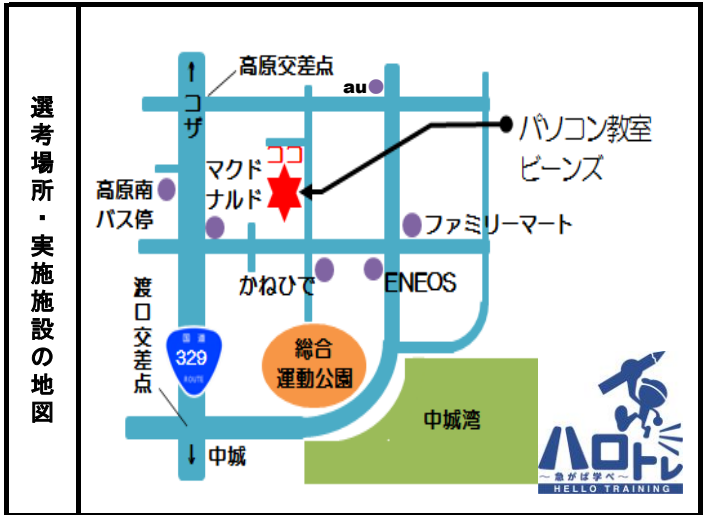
選考場所・実施施設の地図

高原交差点

↑
コザ

au

ココ

マクドナルド

パソコン教室
ビーンズ

高原南
バス停

ファミリーマート

かねひで

ENEOS

渡口交差点

国道
329
ROUTE

総合
運動公園

中城湾

↓
中城

ハロトレ
〜急がば学べ〜
HELLO TRAINING